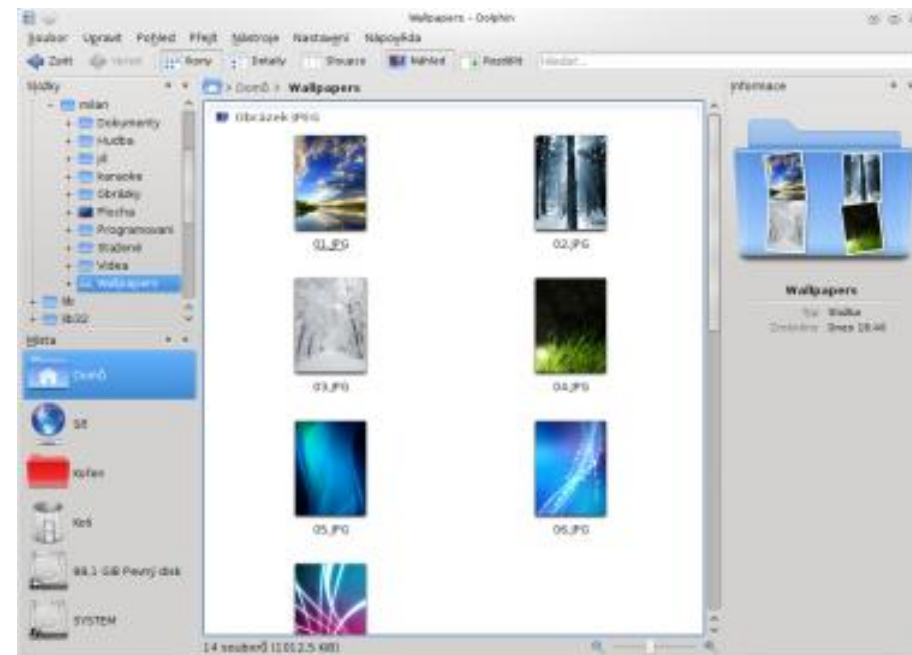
Wallpapers – Dolphin

Soubor Upravit Pohled Přejít Nástroje Nastavení Nápověda

Zpět Vpřed Ikony Detaily Sloupce Náhled Rozdělit Hledat...

Složky

milan
Dokumenty
Hudba
jiš
karaoke
Obrázky
Plocha
Programovani
Stažené
Videa
Wallpapers
lib
lib32

Místa

Domů
Síť
Koš
Koš
89.1 GiB Pevný disk
SYSTEM

Domů > Wallpapers

Obrázek JPEG

01.JPG
02.JPG
03.JPG
04.JPG
05.JPG
06.JPG

14 souborů (1012.5 KiB)

Informace

Wallpapers
Typ: Složka
Změněno: Dnes 19:46